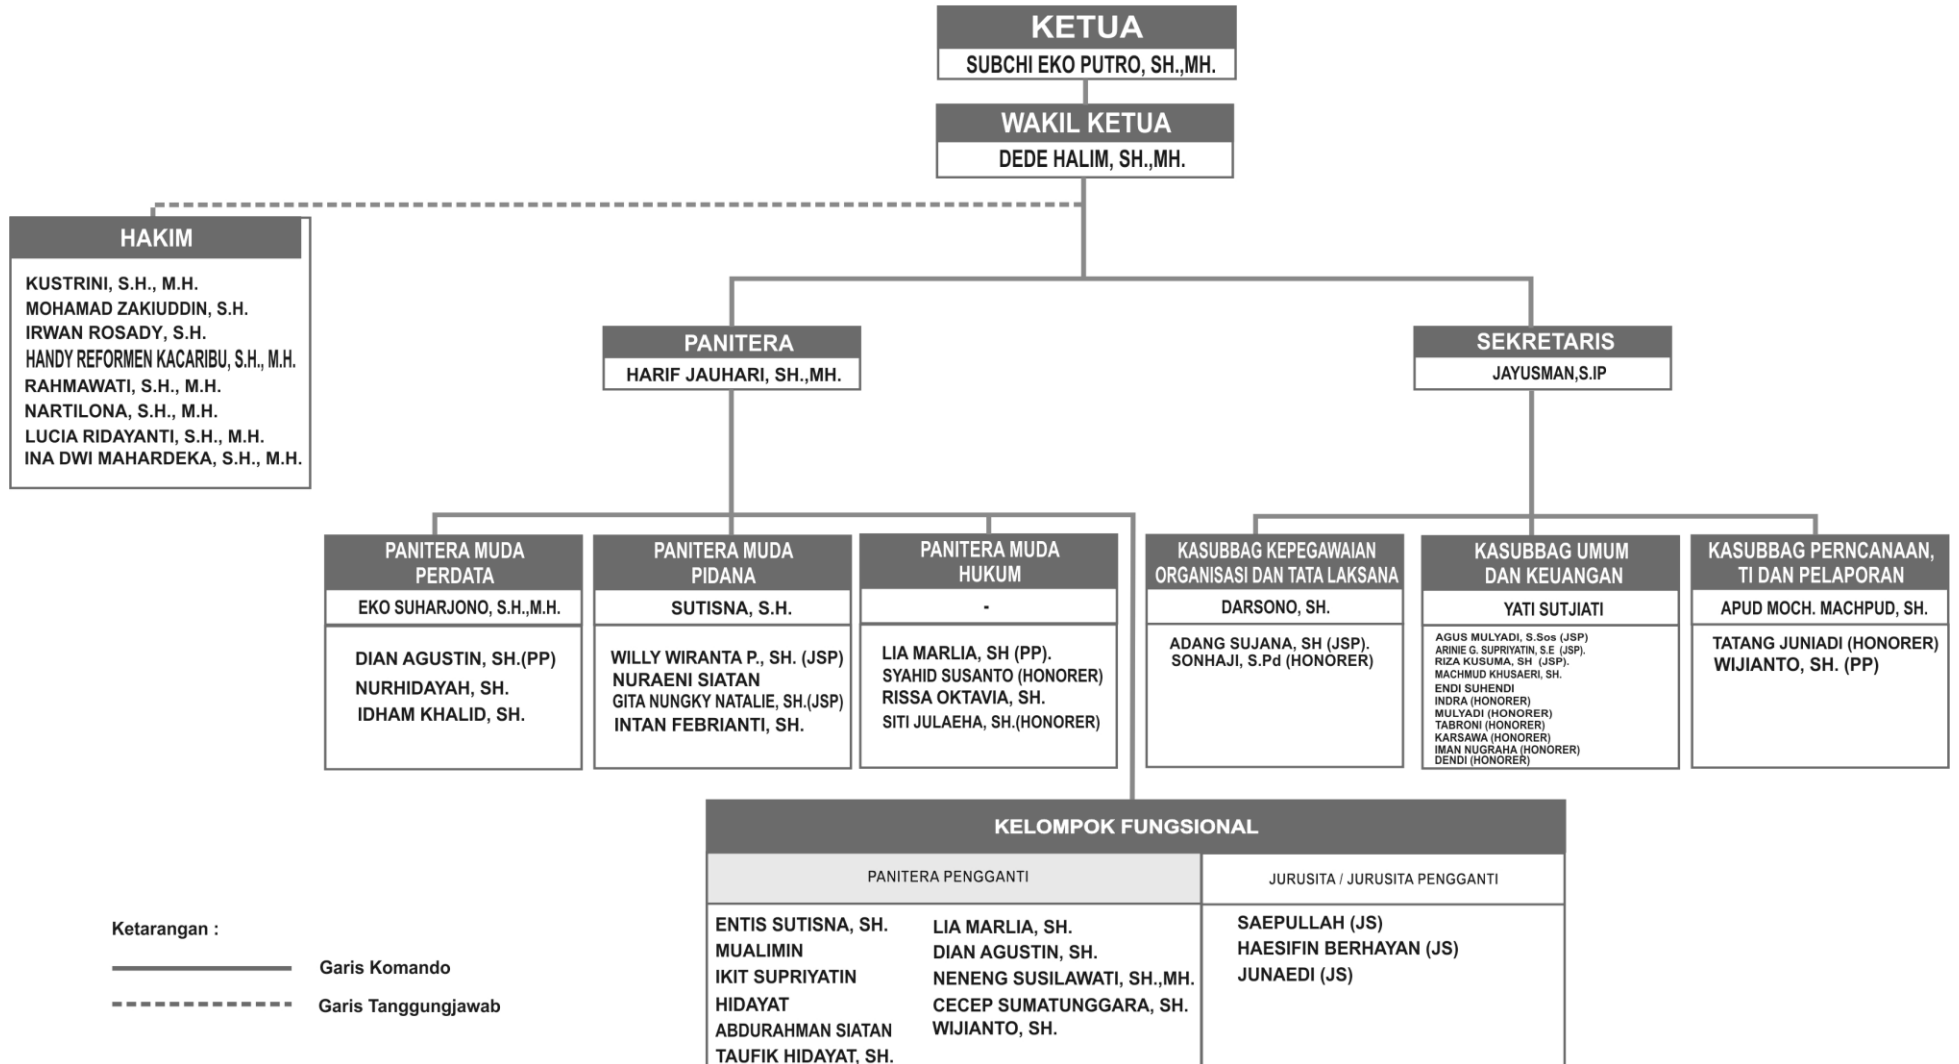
KETUA
SUBCHI EKO PUTRO, SH.,MH.

WAKIL KETUA
DEDE HALIM, SH.,MH.

HAKIM
KUSTRINI, S.H., M.H.
MOHAMAD ZAKIUDDIN, S.H.
IRWAN ROSADY, S.H.
HANDY REFORMEN KACARIBU, S.H., M.H.
RAHMAWATI, S.H., M.H.
NARTILONA, S.H., M.H.
LUCIA RIDAYANTI, S.H., M.H.
INA DWI MAHARDEKA, S.H., M.H.

PANITERA
HARIF JAUHARI, SH.,MH.

SEKRETARIS
JAYUSMAN,S.IP

PANITERA MUDA PERDATA
EKO SUHARJONO, S.H.,M.H.
DIAN AGUSTIN, SH.(PP)
NURHIDAYAH, SH.
IDHAM KHALID, SH.

PANITERA MUDA PIDANA
SUTISNA, S.H.
WILLY WIRANTA P., SH. (JSP)
NURAENI SIATAN
GITA NUNGKY NATALIE, SH.(JSP)
INTAN FEBRIANTI, SH.

PANITERA MUDA HUKUM
-
LIA MARLIA, SH (PP).
SYAHID SUSANTO (HONORER)
RISSA OKTAVIA, SH.
SITI JULAEHA, SH.(HONORER)

KASUBBAG KEPEGAWAIAN ORGANISASI DAN TATA LAKSANA
DARSONO, SH.
ADANG SUJANA, SH (JSP).
SONHAJI, S.Pd (HONORER)

KASUBBAG UMUM DAN KEUANGAN
YATI SUTJIATI
AGUS MULYADI, S.Sos (JSP)
ARINIE G. SUPRIYATIN, S.E (JSP).
RIZA KUSUMA, SH (JSP).
MACHMUD KHUSAERI, SH.
ENDI SUHENDI
INDRA (HONORER)
MULYADI (HONORER)
TABRONI (HONORER)
KARSAWA (HONORER)
IMAN NUGRAHA (HONORER)
DENDI (HONORER)

KASUBBAG PERNCANAAN, TI DAN PELAPORAN
APUD MOCH. MACHPUD, SH.
TATANG JUNIADI (HONORER)
WIJIANTO, SH. (PP)

KELOMPOK FUNGSIONAL

| PANITERA PENGGANTI | | JURUSITA / JURUSITA PENGGANTI |
|---|---|---|
| ENTIS SUTISNA, SH. | LIA MARLIA, SH. | SAEPULLAH (JS) |
| MUALIMIN | DIAN AGUSTIN, SH. | HAESIFIN BERHAYAN (JS) |
| IKIT SUPRIYATIN | NENENG SUSILAWATI, SH.,MH. | JUNAEDI (JS) |
| HIDAYAT | CECEP SUMATUNGGARA, SH. | |
| ABDURAHMAN SIATAN | WIJIANTO, SH. | |
| TAUFIK HIDAYAT, SH. | | |

Ketarangan :
Garis Komando
Garis Tanggungjawab